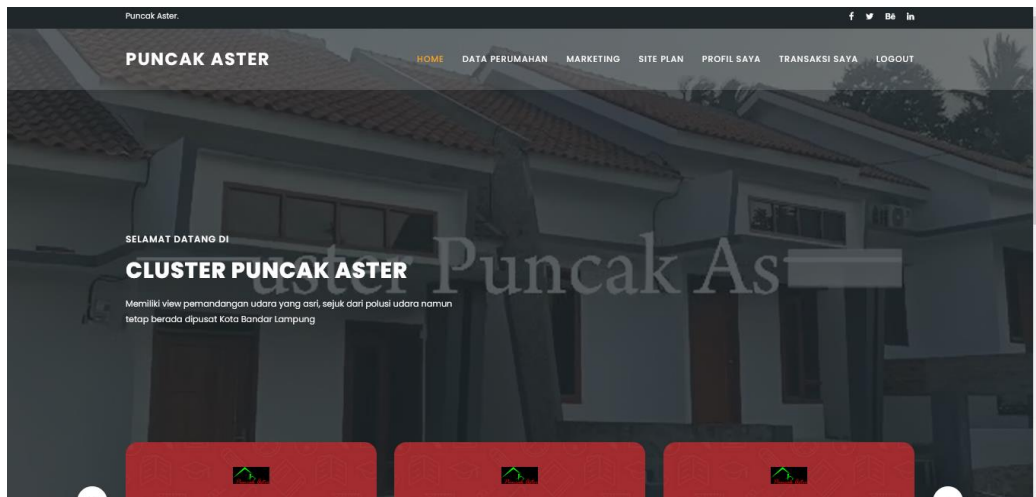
Puncak Aster.

f Bē in

PUNCAK ASTER

HOME DATA PERUMAHAN MARKETING SITE PLAN PROFIL SAYA TRANSAKSI SAYA LOGOUT

SELAMAT DATANG DI

CLUSTER PUNCAK ASTER

uster Puncak As

Memiliki view pemandangan udara yang asri, sejuk dari polusi udara namun tetap berada dipusat Kota Bandar Lampung